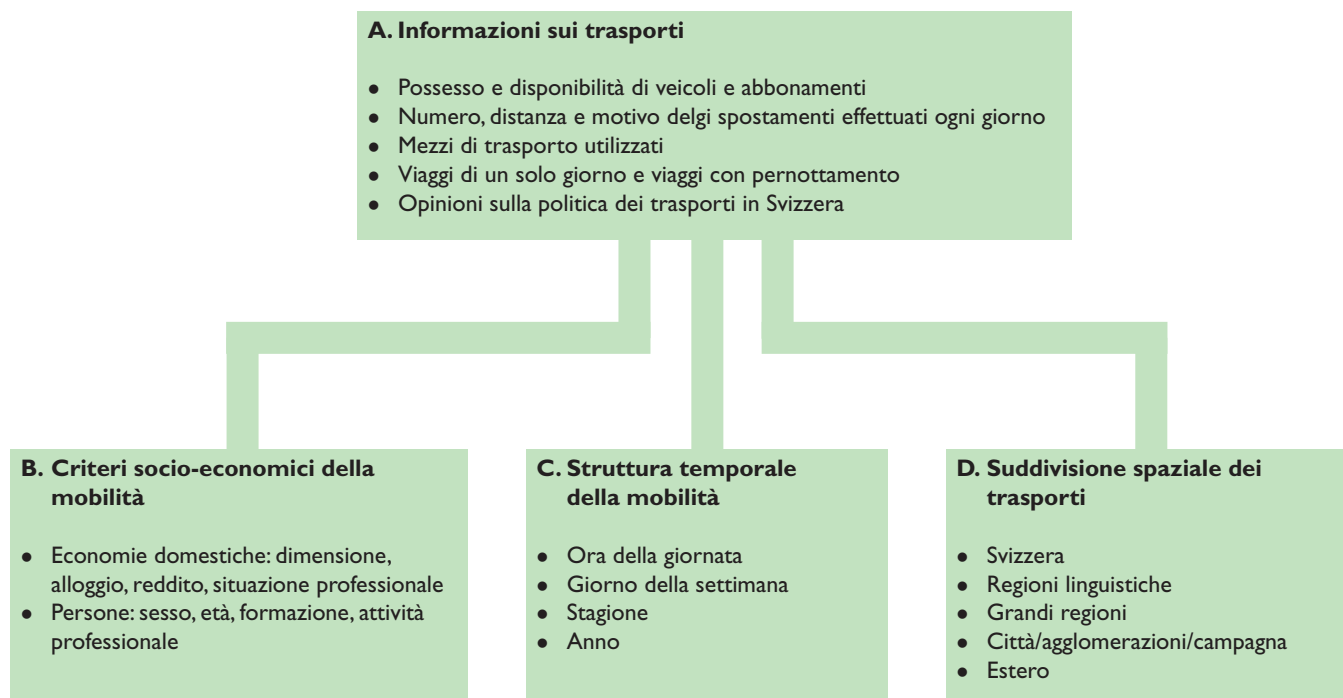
A. Informazioni sui trasporti

- Possesso e disponibilità di veicoli e abbonamenti
- Numero, distanza e motivo delgi spostamenti effettuati ogni giorno
- Mezzi di trasporto utilizzati
- Viaggi di un solo giorno e viaggi con pernottamento
- Opinioni sulla politica dei trasporti in Svizzera

B. Criteri socio-economici della mobilità

- Economie domestiche: dimensione, alloggio, reddito, situazione professionale
- Persone: sesso, età, formazione, attività professionale

C. Struttura temporale della mobilità

- Ora della giornata
- Giorno della settimana
- Stagione
- Anno

D. Suddivisione spaziale dei trasporti

- Svizzera
- Regioni linguistiche
- Grandi regioni
- Città/agglomerazioni/campagna
- Estero